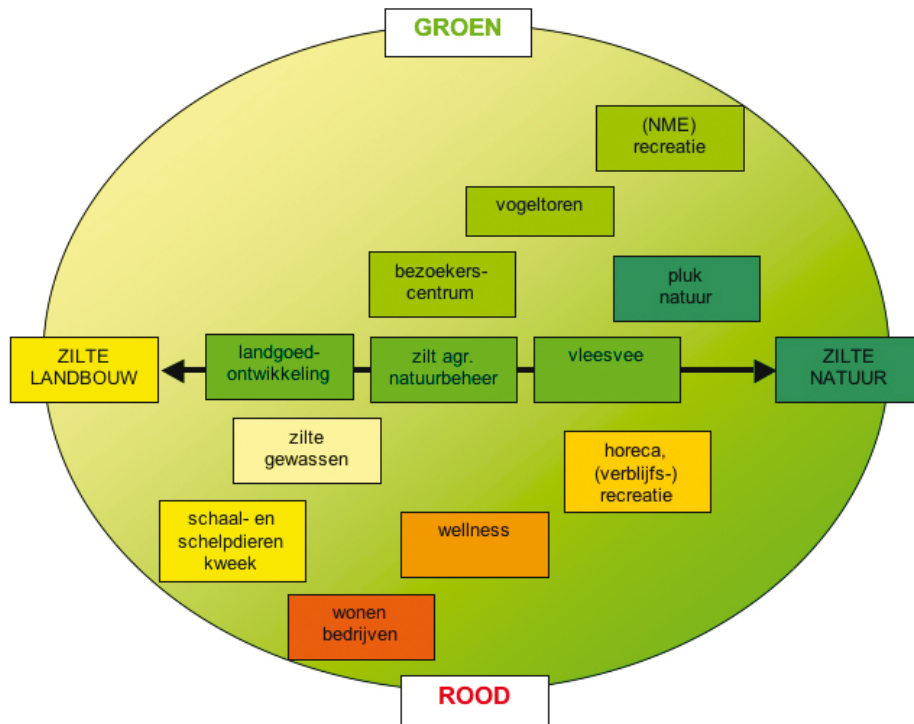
GROEN

(NME) recreatie

vogeltoren

bezoekers-centrum

pluk natuur

ZILTE LANDBOUW

landgoed-ontwikkeling

zilt agr. natuurbeheer

vleesvee

ZILTE NATUUR

zilte gewassen

horeca, (verblijfs-) recreatie

schaal- en schelpdieren kweek

wellness

wonen bedrijven

ROOD